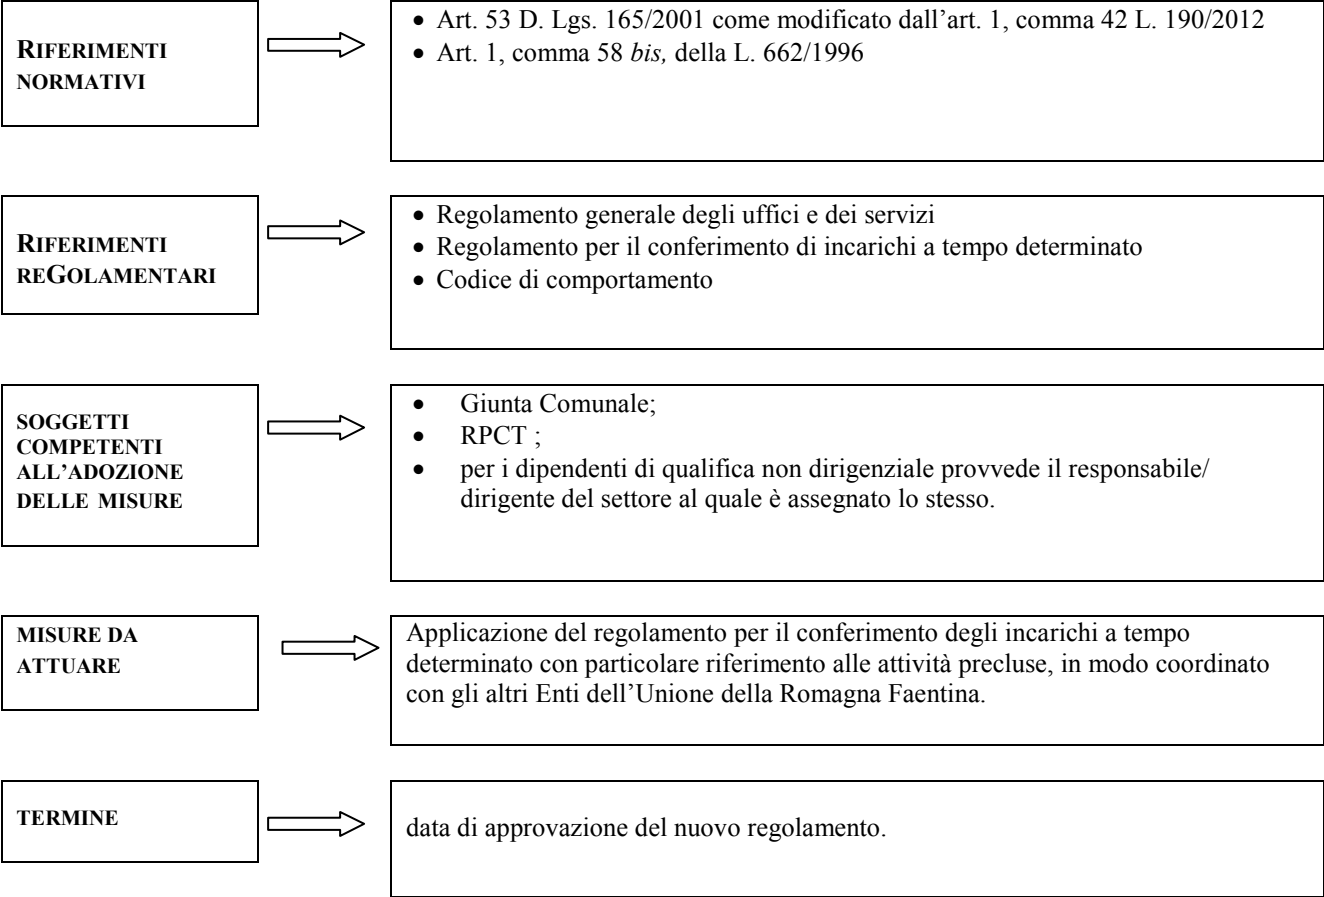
RIFERIMENTI NORMATIVI

- Art. 53 D. Lgs. 165/2001 come modificato dall'art. 1, comma 42 L. 190/2012
- Art. 1, comma 58 *bis,* della L. 662/1996

RIFERIMENTI REGOLAMENTARI

- Regolamento generale degli uffici e dei servizi
- Regolamento per il conferimento di incarichi a tempo determinato
- Codice di comportamento

SOGGETTI COMPETENTI ALL'ADOZIONE DELLE MISURE

- Giunta Comunale;
- RPCT ;
- per i dipendenti di qualifica non dirigenziale provvede il responsabile/ dirigente del settore al quale è assegnato lo stesso.

MISURE DA ATTUARE

Applicazione del regolamento per il conferimento degli incarichi a tempo determinato con particolare riferimento alle attività precluse, in modo coordinato con gli altri Enti dell'Unione della Romagna Faentina.

TERMINE

data di approvazione del nuovo regolamento.